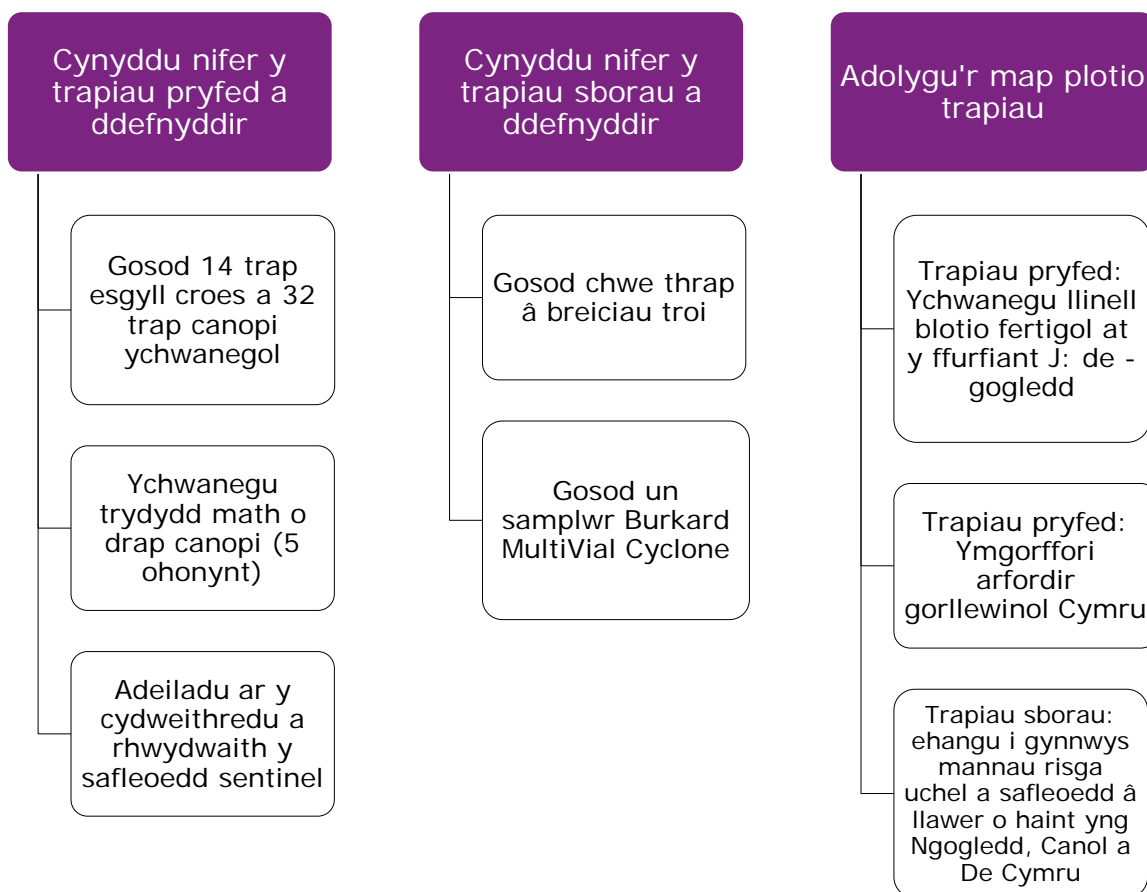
Cynyddu nifer y trapiau pryfed a ddefnyddir

Gosod 14 trap esgyll croes a 32 trap canopi ychwanegol

Ychwanegu trydydd math o drap canopi (5 ohonynt)

Adeiladu ar y cydweithredu a rhwydwaith y safleoedd sentinel

Cynyddu nifer y trapiau sborau a ddefnyddir

Gosod chwe thrap â breiciau troi

Gosod un samplwr Burkard MultiVial Cyclone

Adolygu'r map plotio trapiau

Trapiau pryfed: Ychwanegu llinell blotio fertigol at y ffurfiant J: de - gogledd

Trapiau pryfed: Ymgorffori arfordir gorllewinol Cymru

Trapiau sborau: ehangu i gynnwys mannau risga uchel a safleoedd â llawer o haint yng Ngogledd, Canol a De Cymru